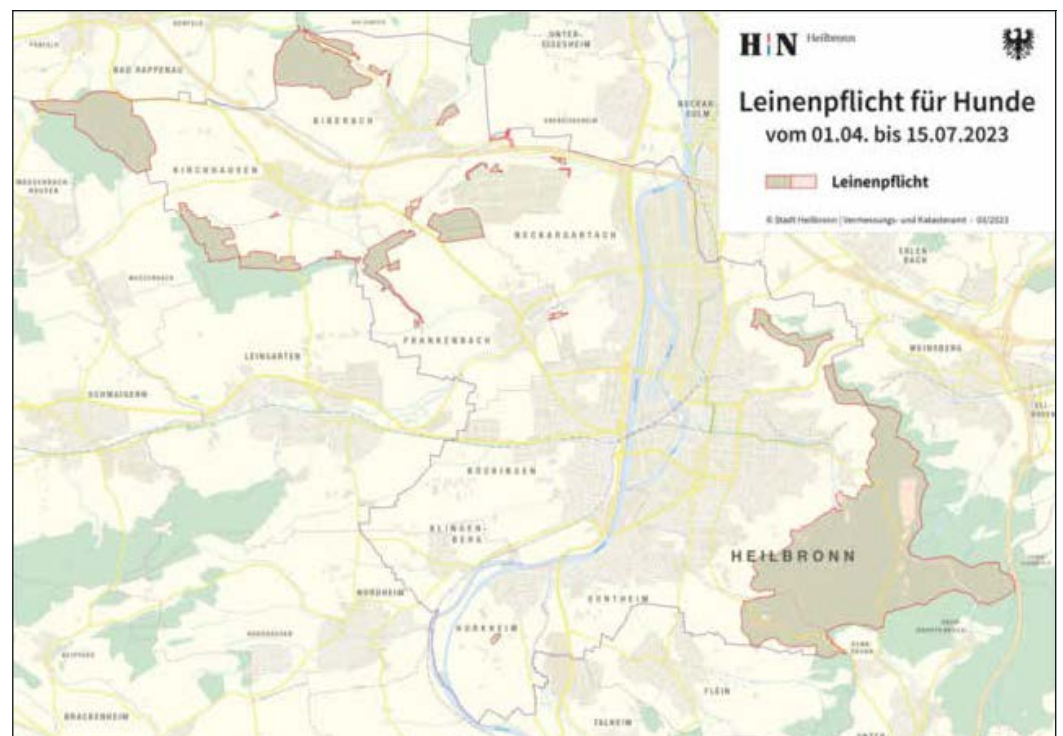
H|N Heilbronn

Leinenpflicht für Hunde
vom 01.04. bis 15.07.2023

Leinenpflicht

© Stadt Heilbronn | Vermessungs- und Katasteramt - 03/2023

BAD RAPPENAU

UNTER-EISESHEIM

BIBERACH

NECKAR-SULM

KIRCHHAUSEN

NECKARGARTACH

ERLEN-BACH

FRANKENBACH

LEINGARTEN

WEINSBERG

SCHWAIGERN

BÖCKINGEN

KLINGEN-BERG

HEILBRONN

NORDHEIM

SONTHEIM

NORDHEIM

FLEIN

BRACKENHEIM

TALHEIM

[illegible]